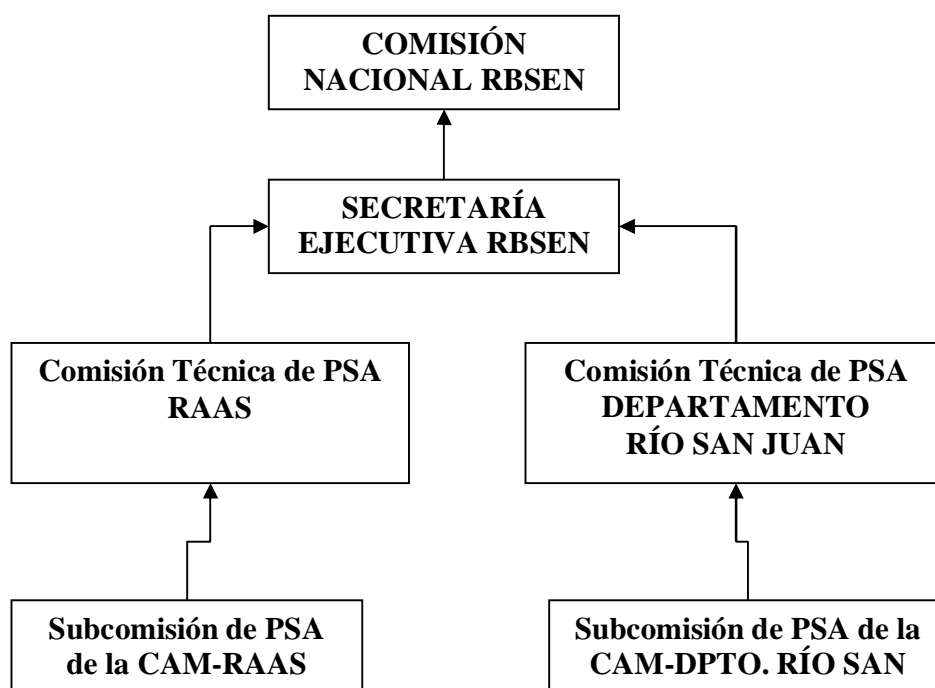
COMISIÓN NACIONAL RBSEN

SECRETARÍA EJECUTIVA RBSEN

Comisión Técnica de PSA RAAS

Comisión Técnica de PSA DEPARTAMENTO RÍO SAN JUAN

Subcomisión de PSA de la CAM-RAAS

Subcomisión de PSA de la CAM-DPTO. RÍO SAN